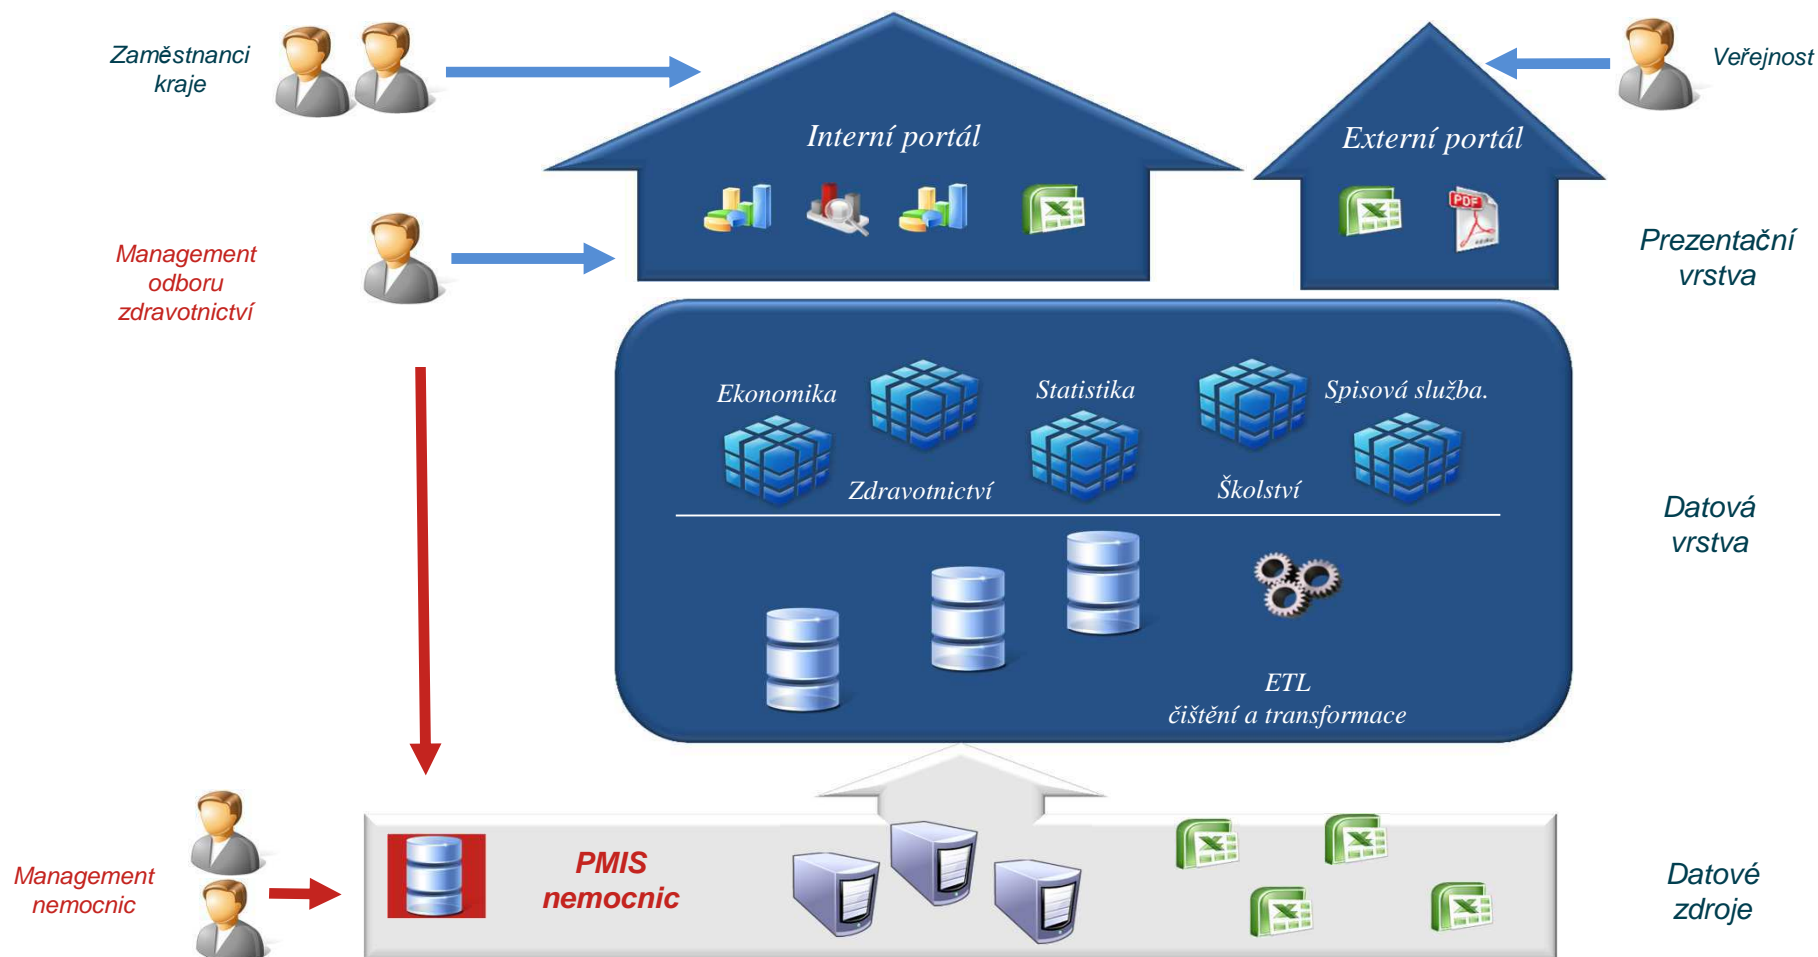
Zaměstnanci kraje

Interní portál

Externí portál

Veřejnost

Management odboru zdravotnictví

Prezentační vrstva

Ekonomika

Statistika

Spisová služba.

Zdravotnictví

Školství

Datová vrstva

ETL
čištění a transformace

Management nemocnic

PMIS nemocnic

Datové zdroje